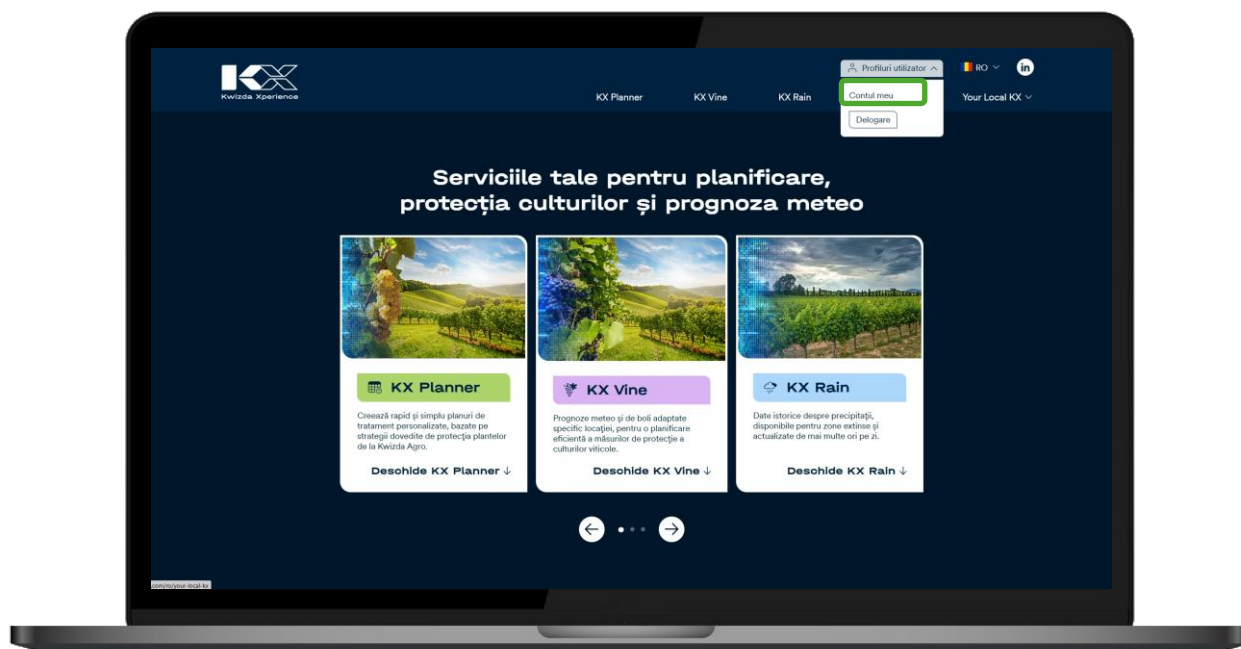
KX
Kwizda Xperience

Profiluri utilizator
Contul meu
Delogare

RO

KX Planner KX Vine KX Rain Your Local KX

Serviciile tale pentru planificare, protecția culturilor și prognoza meteo

KX Planner

Creează rapid și simplu planuri de tratament personalizate, bazate pe strategii dovedite de protecția plantelor de la Kwizda Agro.

Deschide KX Planner ↓

KX Vine

Prognoze meteo și de boli adaptate specific locației, pentru o planificare eficientă a măsurilor de protecție a culturilor viticole.

Deschide KX Vine ↓

KX Rain

Date istorice despre precipitații, disponibile pentru zone extinse și actualizate de mai multe ori pe zi.

Deschide KX Rain ↓

.com/ro/your-local-kx